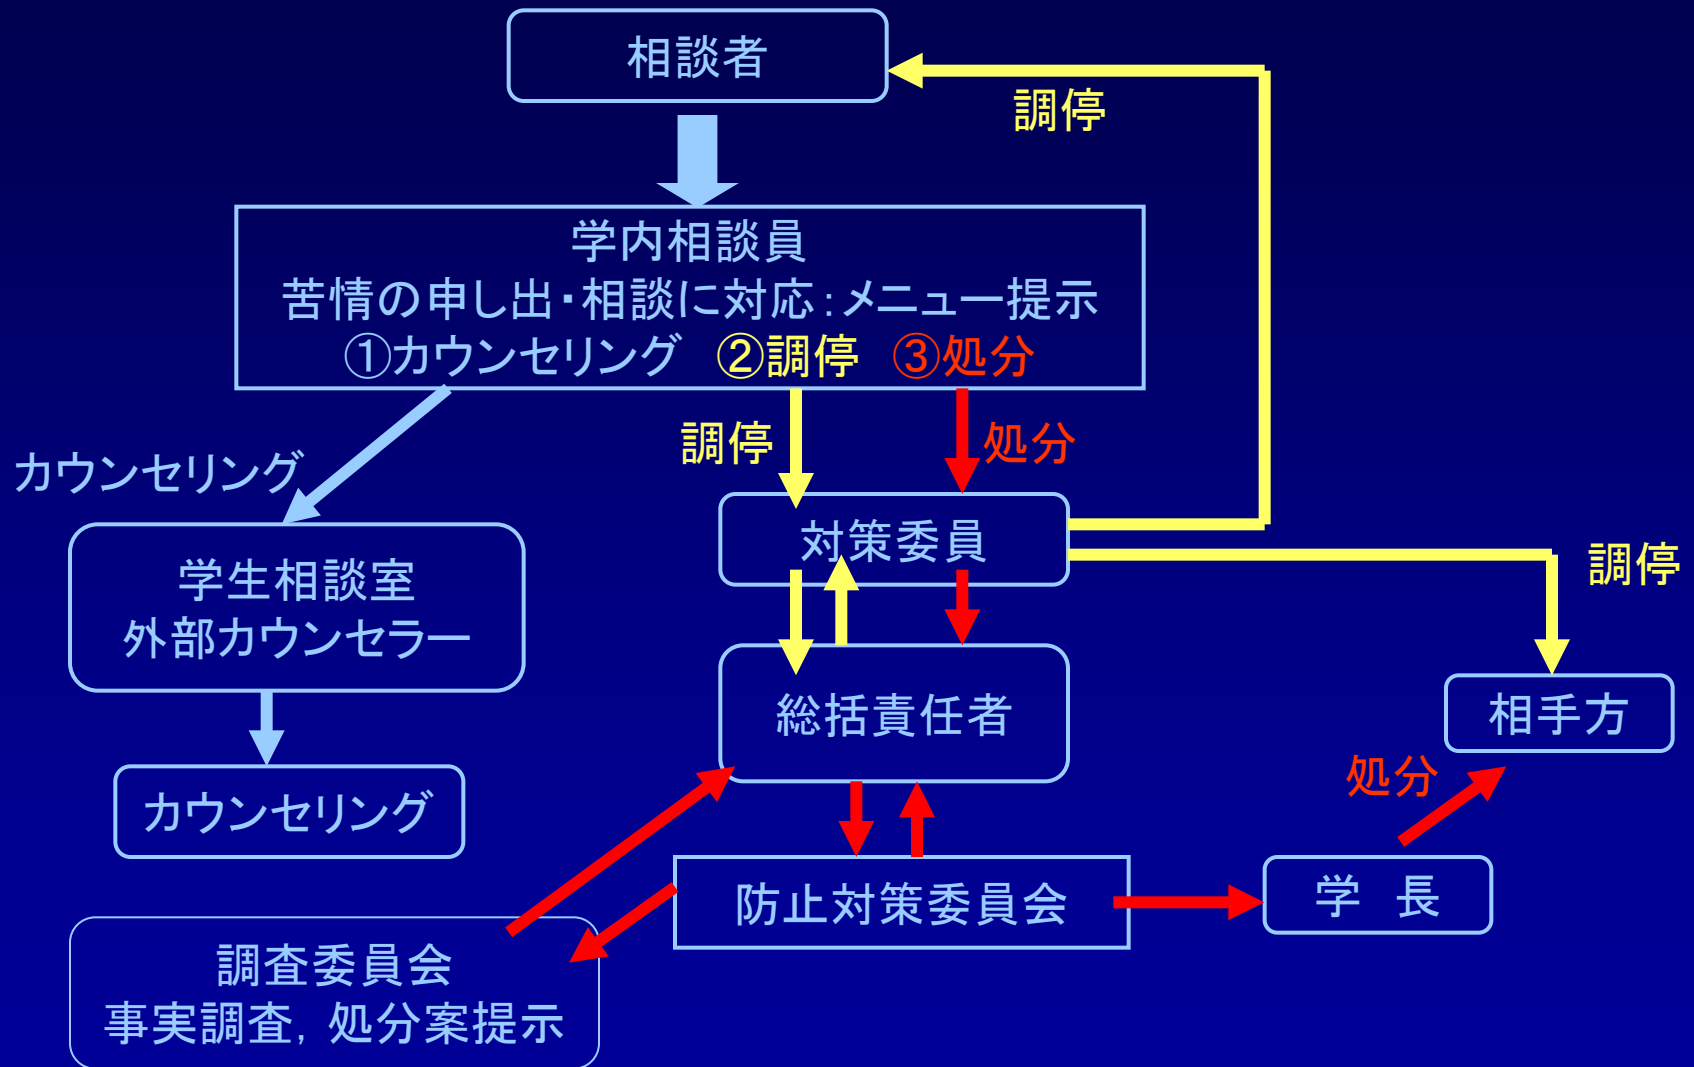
相談者

調停

学内相談員
苦情の申し出・相談に対応：メニュー提示
①カウンセリング ②調停 ③処分

カウンセリング

調停

処分

学生相談室
外部カウンセラー

対策委員

調停

カウンセリング

総括責任者

相手方

処分

防止対策委員会

学　長

調査委員会
事実調査，処分案提示